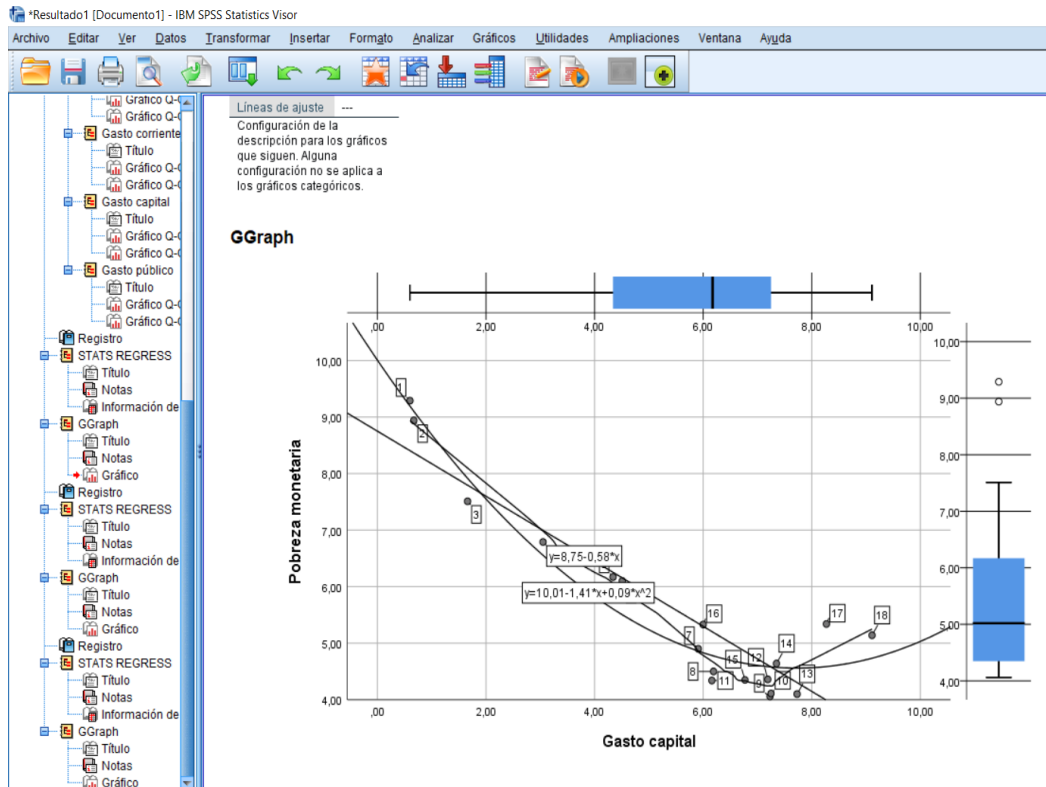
*Resultado1 [Documento1] - IBM SPSS Statistics Visor

Archivo Editar Ver Datos Transformar Insertar Formato Analizar Gráficos Utilidades Ampliaciones Ventana Ayuda

Gráfico Q-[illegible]
Gráfico Q-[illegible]
Gasto corriente
Título
Gráfico Q-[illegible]
Gráfico Q-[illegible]
Gasto capital
Título
Gráfico Q-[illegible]
Gráfico Q-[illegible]
Gasto público
Título
Gráfico Q-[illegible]
Gráfico Q-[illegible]
Registro
STATS REGRESS
Título
Notas
Información de
GGraph
Título
Notas
Gráfico
Registro
STATS REGRESS
Título
Notas
Información de
GGraph
Título
Notas
Gráfico
Registro
STATS REGRESS
Título
Notas
Información de
GGraph
Título
Notas
Gráfico

| Líneas de ajuste | --- |
|---|---|
| Configuración de la descripción para los gráficos que siguen. Alguna configuración no se aplica a los gráficos categóricos. | |

GGraph

,00 2,00 4,00 6,00 8,00 10,00

10,00 9,00 8,00 7,00 6,00 5,00 4,00

Pobreza monetaria

1 2 3 5 7 8 9 10 11 12 13 14 15 16 17 18

y=8,75-0,58*x
y=10,01-1,41*x+0,09*x^2

,00 2,00 4,00 6,00 8,00 10,00

Gasto capital

10,00 9,00 8,00 7,00 6,00 5,00 4,00